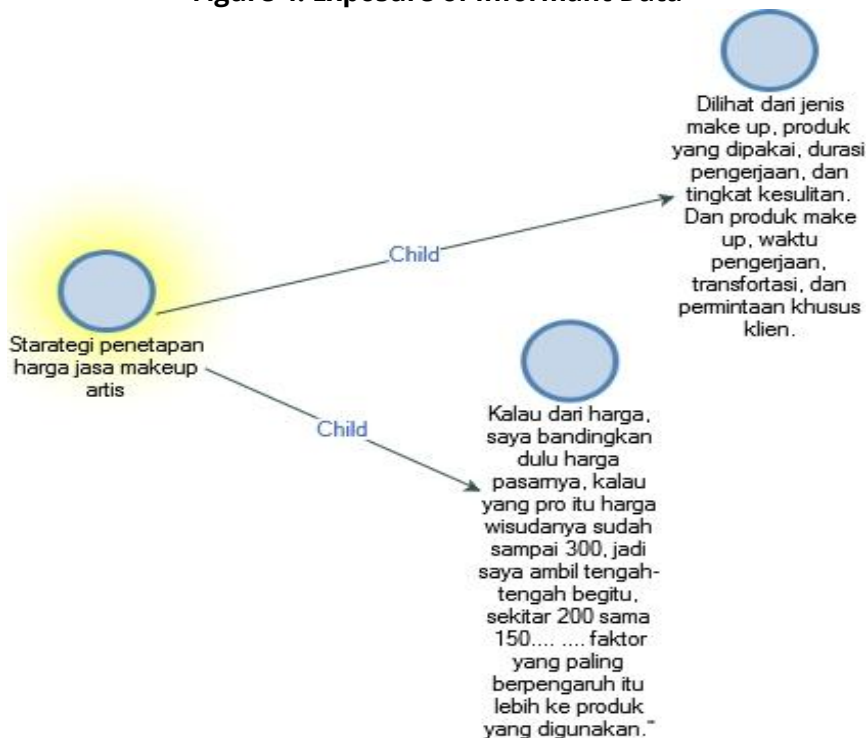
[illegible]

Dilihat dari jenis make up, produk yang dipakai, durasi pengerjaan, dan tingkat kesulitan. Dan produk make up, waktu pengerjaan, transfortasi, dan permintaan khusus klien.

Child

Starategi penetapan harga jasa makeup artis

Child

Kalau dari harga, saya bandingkan dulu harga pasarnya, kalau yang pro itu harga wisudanya sudah sampai 300, jadi saya ambil tengah-tengah begitu, sekitar 200 sama 150.... .... faktor yang paling berpengaruh itu lebih ke produk yang digunakan."